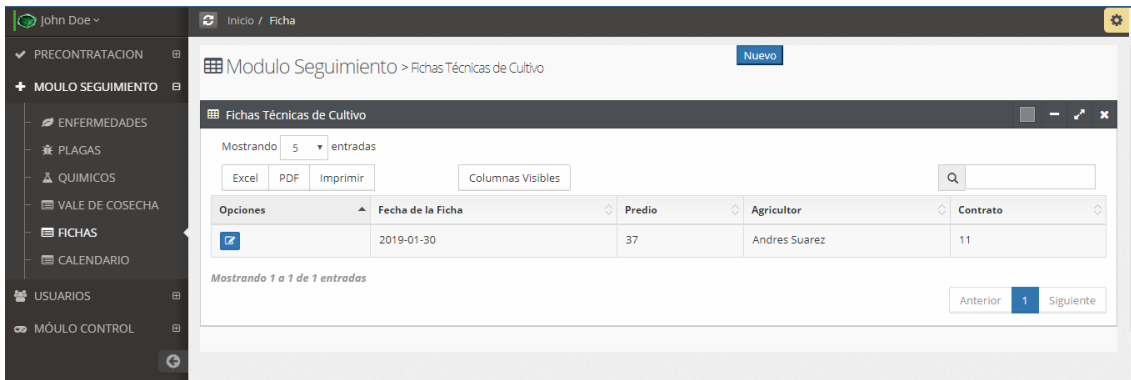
John Doe

Inicio / Ficha

PRECONTRATACION

MOULO SEGUIMIENTO

ENFERMEDADES

PLAGAS

QUIMICOS

VALE DE COSECHA

FICHAS

CALENDARIO

USUARIOS

MÓULO CONTROL

Modulo Seguimiento > Fichas Técnicas de Cultivo

Nuevo

Fichas Técnicas de Cultivo

Mostrando 5 entradas

Excel PDF Imprimir

Columnas Visibles

| Opciones | Fecha de la Ficha | Predio | Agricultor | Contrato |
|---|---|---|---|---|
| | 2019-01-30 | 37 | Andres Suarez | 11 |

Mostrando 1 a 1 de 1 entradas

Anterior 1 Siguiente